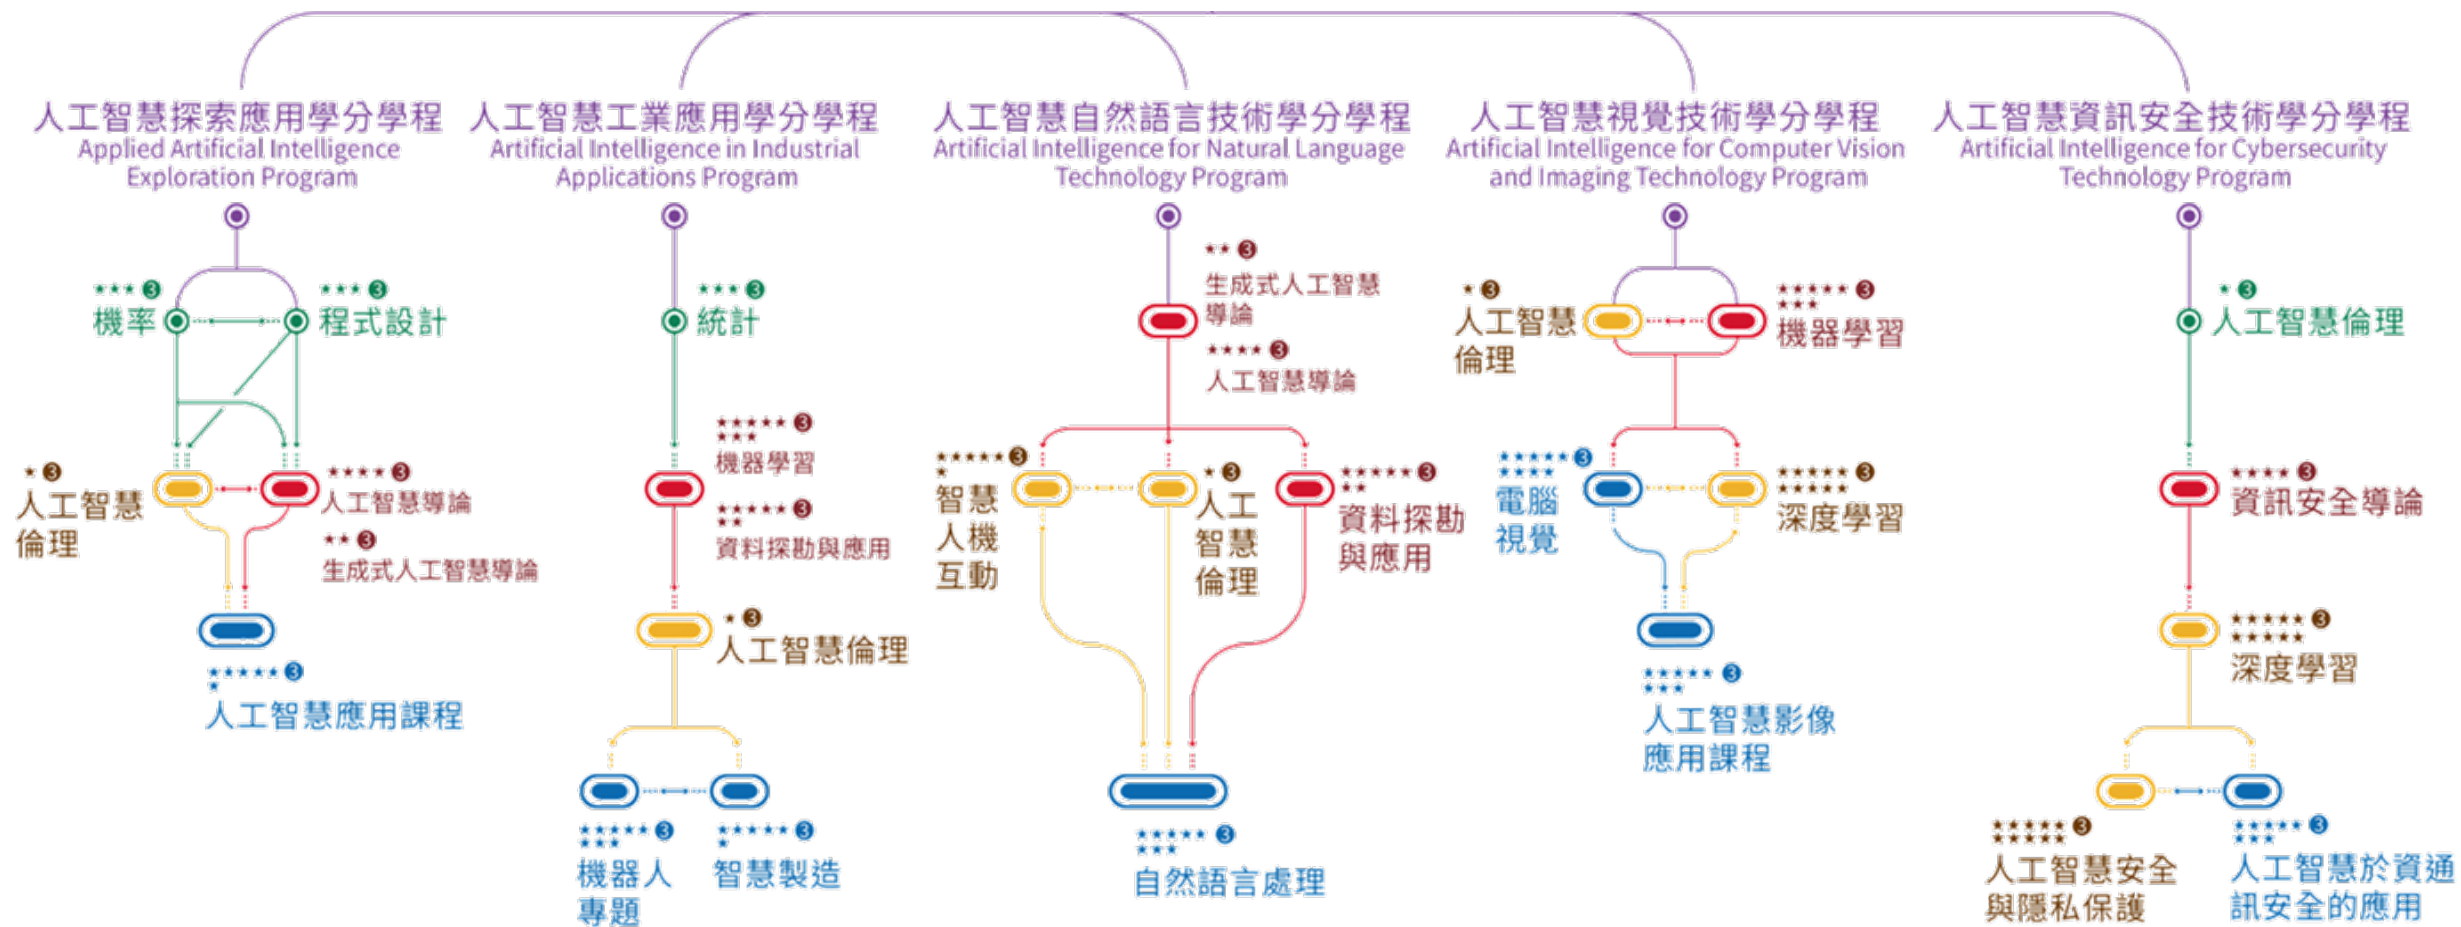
人工智慧探索應用學分學程
Applied Artificial Intelligence Exploration Program

★★★ 3
機率

★★★ 3
程式設計

★ 3
人工智慧倫理

★★★★ 3
人工智慧導論

★★ 3
生成式人工智慧導論

★★★★★★ 3
人工智慧應用課程

人工智慧工業應用學分學程
Artificial Intelligence in Industrial Applications Program

★★★ 3
統計

★★★★★★★★ 3
機器學習

★★★★★★★ 3
資料探勘與應用

★ 3
人工智慧倫理

★★★★★★★★ 3
機器人專題

★★★★★★ 3
智慧製造

人工智慧自然語言技術學分學程
Artificial Intelligence for Natural Language Technology Program

★★ 3
生成式人工智慧導論

★★★★ 3
人工智慧導論

★★★★★★ 3
智慧人機互動

★ 3
人工智慧倫理

★★★★★★★ 3
資料探勘與應用

★★★★★★★★ 3
自然語言處理

人工智慧視覺技術學分學程
Artificial Intelligence for Computer Vision and Imaging Technology Program

★ 3
人工智慧倫理

★★★★★★★★ 3
機器學習

★★★★★★★★★ 3
電腦視覺

★★★★★★★★★★ 3
深度學習

★★★★★★★★ 3
人工智慧影像應用課程

人工智慧資訊安全技術學分學程
Artificial Intelligence for Cybersecurity Technology Program

★ 3
人工智慧倫理

★★★★ 3
資訊安全導論

★★★★★★★★★★ 3
深度學習

★★★★★★★★★★ 3
人工智慧安全與隱私保護

★★★★★★★★ 3
人工智慧於資通訊安全的應用